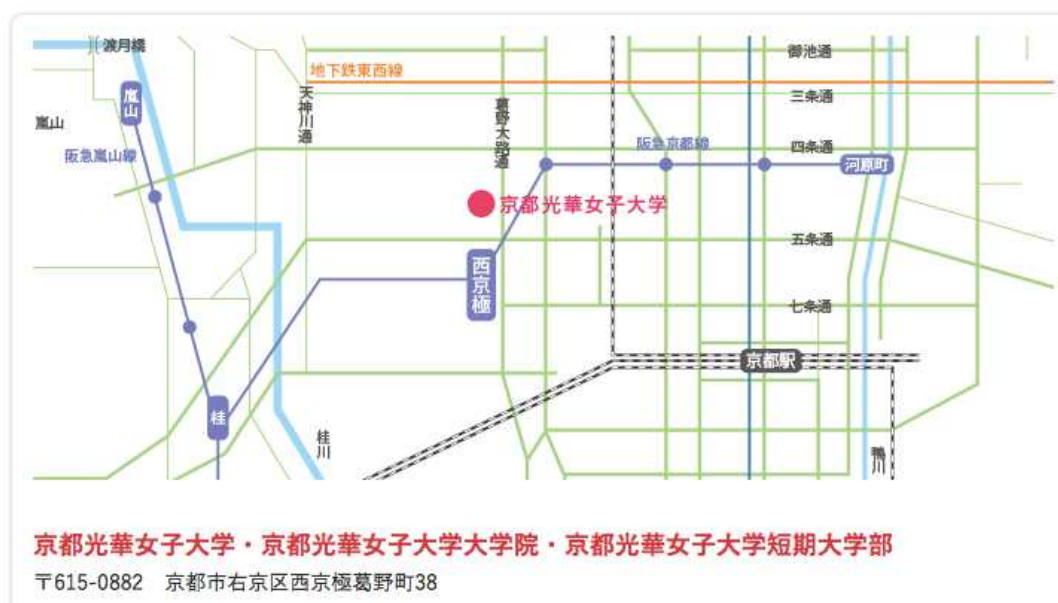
渡月橋

嵐山

嵐山

阪急嵐山線

天神川通

地下鉄東西線

葛野大路通

阪急京都線

御池通

三条通

四条通

河原町

京都光華女子大学

西京極

五条通

七条通

京都駅

桂

桂川

鴨川

京都光華女子大学・京都光華女子大学大学院・京都光華女子大学短期大学部

〒615-0882　京都市右京区西京極葛野町38